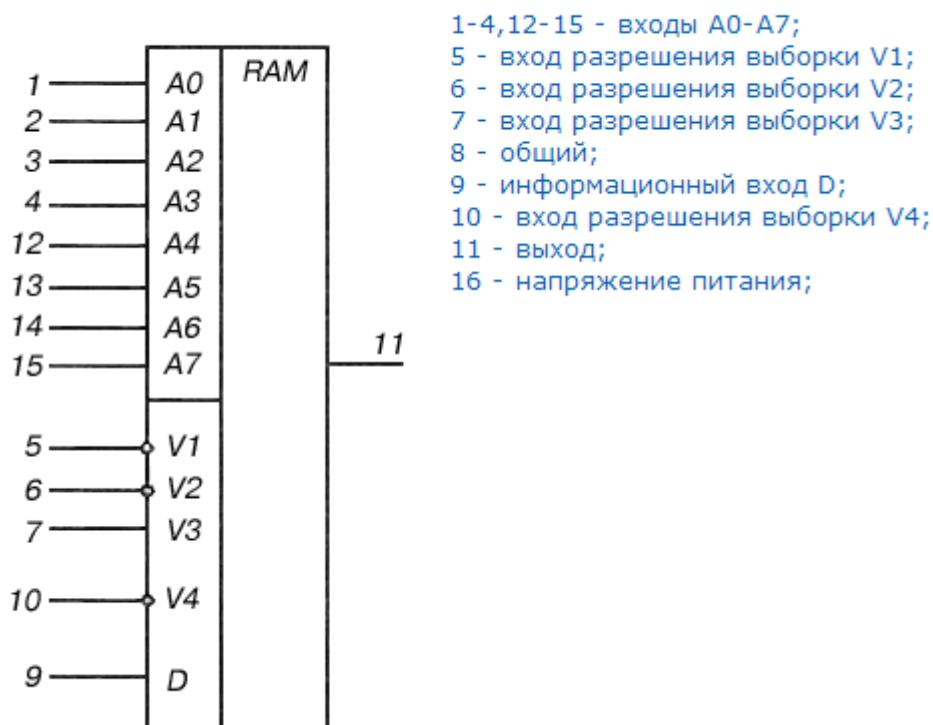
1 A0
2 A1
3 A2
4 A3
12 A4
13 A5
14 A6
15 A7
RAM
11
5 V1
6 V2
7 V3
10 V4
9 D

1-4,12-15 - входы A0-A7;
5 - вход разрешения выборки V1;
6 - вход разрешения выборки V2;
7 - вход разрешения выборки V3;
8 - общий;
9 - информационный вход D;
10 - вход разрешения выборки V4;
11 - выход;
16 - напряжение питания;